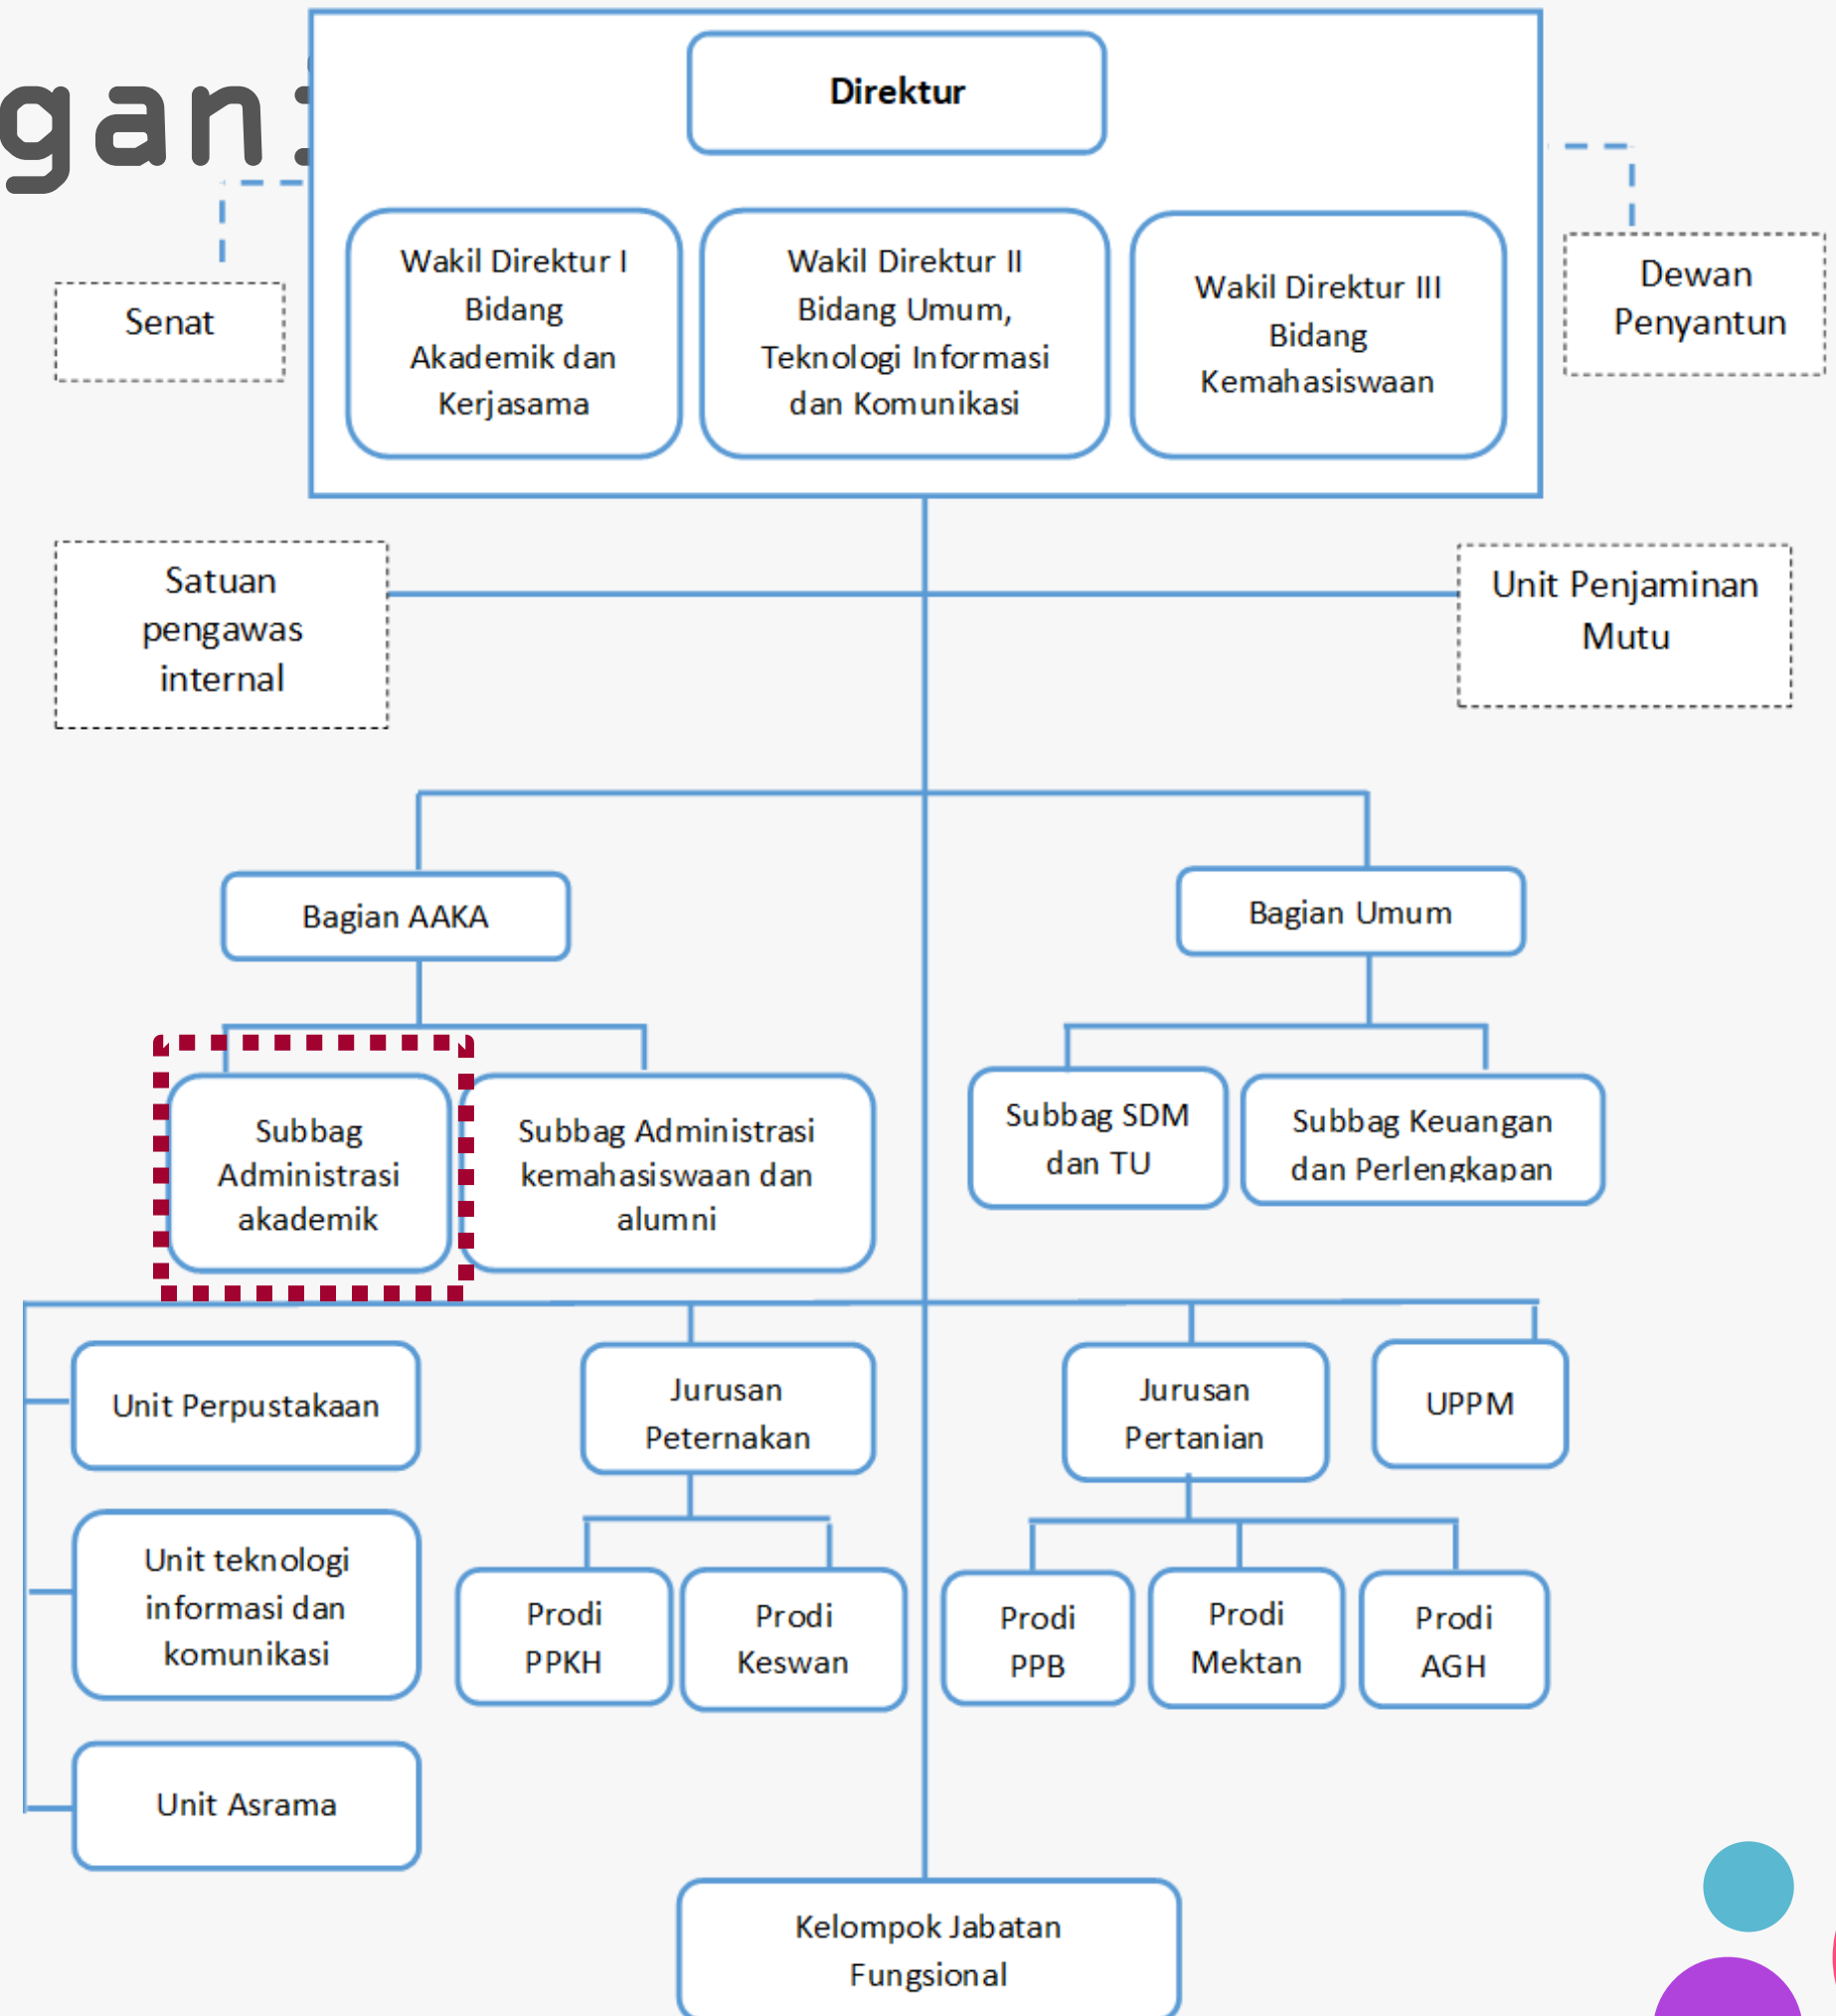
gan:

Direktur

Wakil Direktur I Bidang Akademik dan Kerjasama

Wakil Direktur II Bidang Umum, Teknologi Informasi dan Komunikasi

Wakil Direktur III Bidang Kemahasiswaan

Senat

Dewan Penyantun

Satuan pengawas internal

Unit Penjaminan Mutu

Bagian AAKA

Bagian Umum

Subbag Administrasi akademik

Subbag Administrasi kemahasiswaan dan alumni

Subbag SDM dan TU

Subbag Keuangan dan Perlengkapan

Unit Perpustakaan

Jurusan Peternakan

Jurusan Pertanian

UPPM

Unit teknologi informasi dan komunikasi

Prodi PPKH

Prodi Keswan

Prodi PPB

Prodi Mektan

Prodi AGH

Unit Asrama

Kelompok Jabatan Fungsional